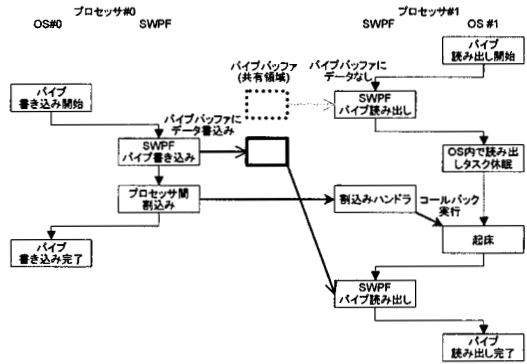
プロセッサ#0
OS#0
SWPF

プロセッサ#1
SWPF
OS #1

パイプ
読み出し開始

パイプバッファ
(共有領域)

パイプバッファに
データなし

パイプ
書き込み開始

SWPF
パイプ読み出し

パイプバッファに
データ書込み

SWPF
パイプ書き込み

OS内で読み出
しタスク休眠

プロセッサ間
割込み

割込みハンドラ

コールバック
実行

起床

パイプ
書き込み完了

SWPF
パイプ読み出し

パイプ
読み出し完了